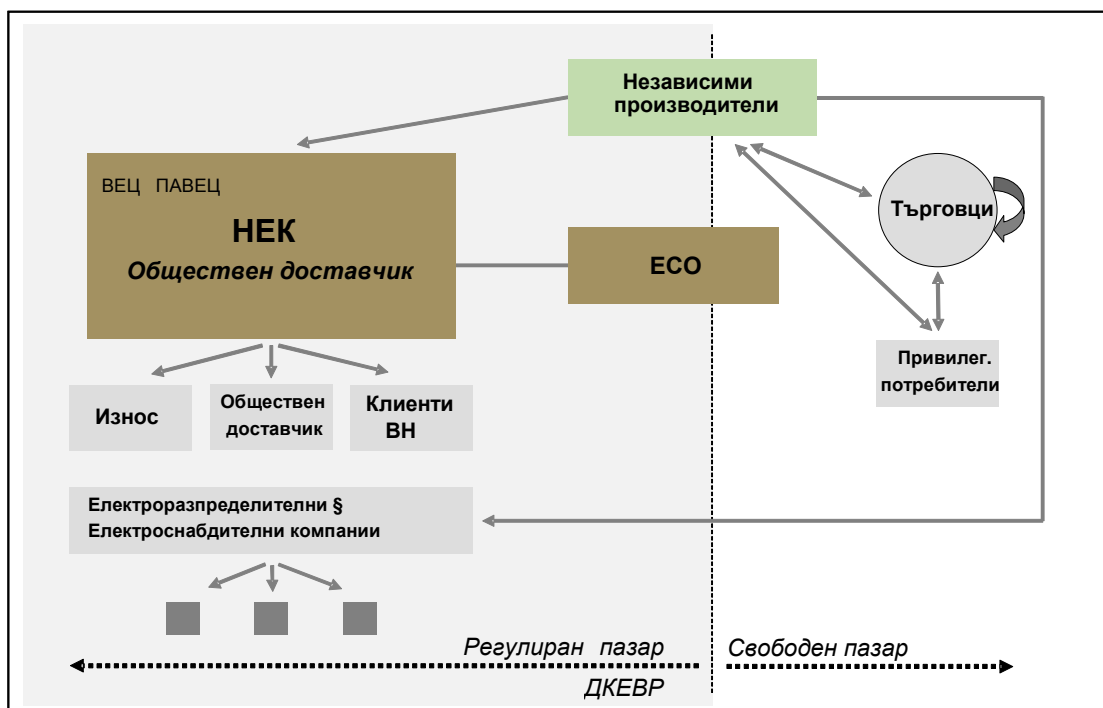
Независими производители

ВЕЦ ПАВЕЦ

НЕК

Обществен доставчик

ЕСО

Търговци

Привилег. потребители

Износ

Обществен доставчик

Клиенти ВН

Електроразпределителни §
Електроснабдителни компании

Регулиран пазар

Свободен пазар

ДКЕВР